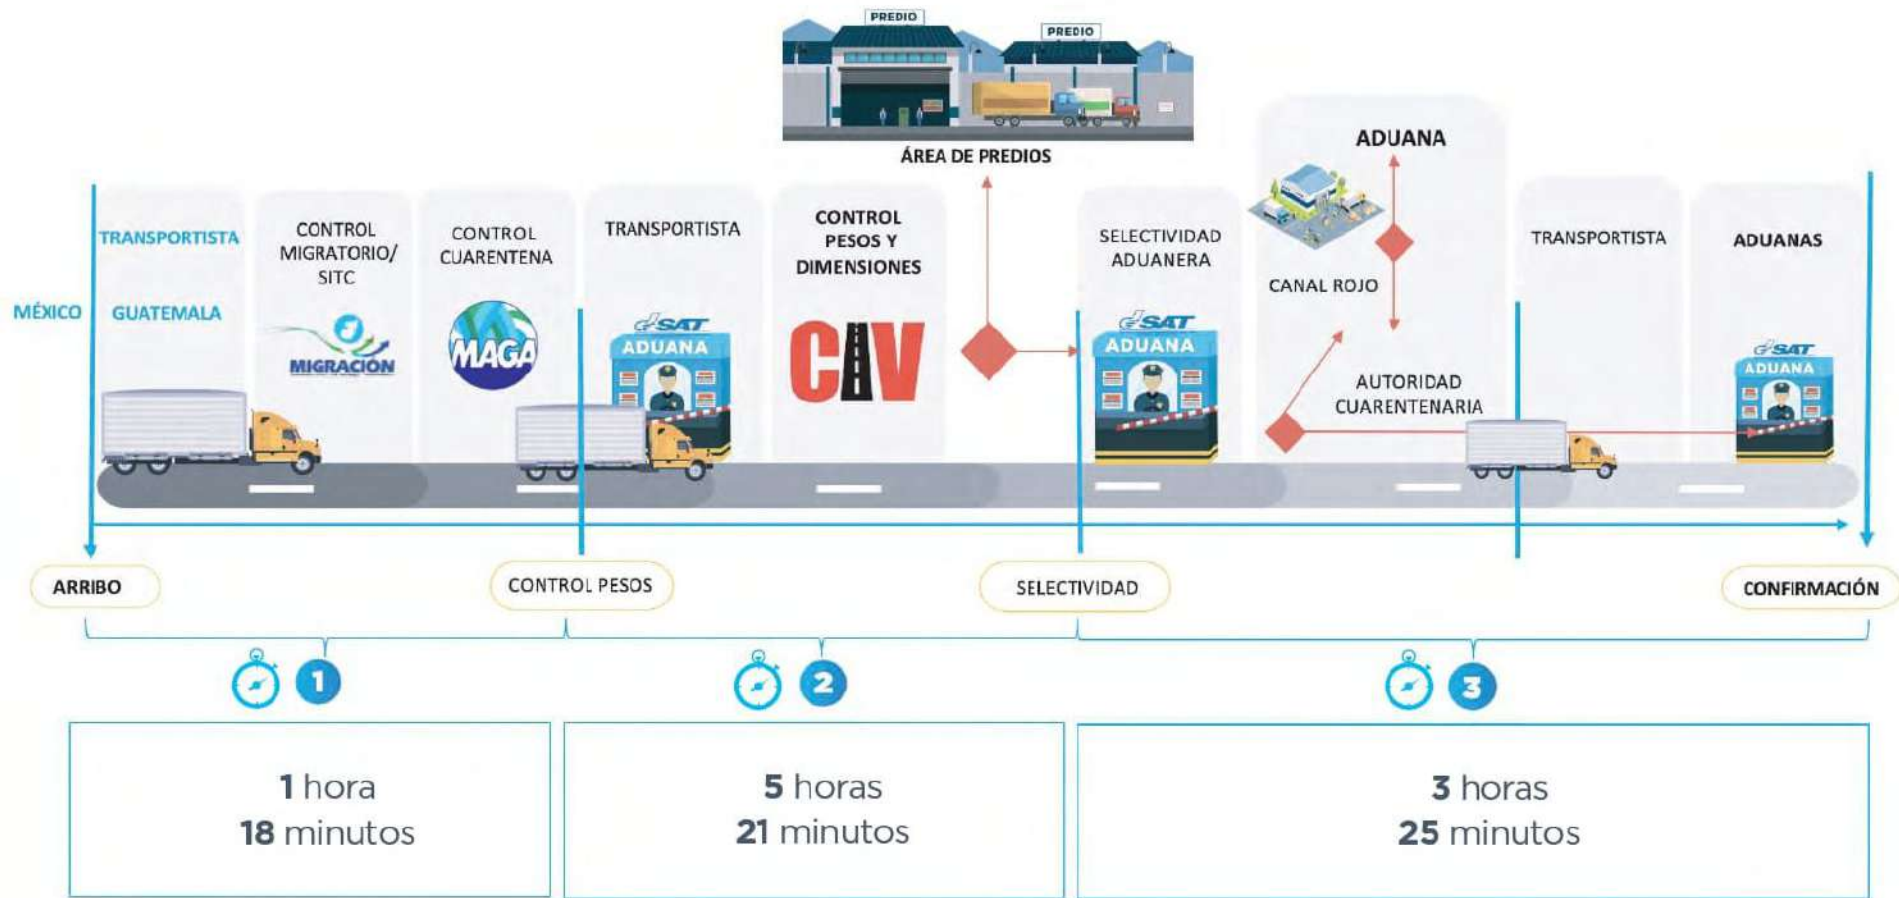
PREDIO
PREDIO
ÁREA DE PREDIOS

ADUANA

TRANSPORTISTA
GUATEMALA
MÉXICO

CONTROL MIGRATORIO/ SITC
MIGRACIÓN

CONTROL CUARENTENA
MAGA

TRANSPORTISTA
SAT
ADUANA

CONTROL PESOS Y DIMENSIONES
CIV

SELECTIVIDAD ADUANERA
SAT
ADUANA

CANAL ROJO

AUTORIDAD CUARENTENARIA

TRANSPORTISTA

ADUANAS
SAT
ADUANA

ARRIBO
CONTROL PESOS
SELECTIVIDAD
CONFIRMACIÓN

1
2
3

1 hora
18 minutos

5 horas
21 minutos

3 horas
25 minutos